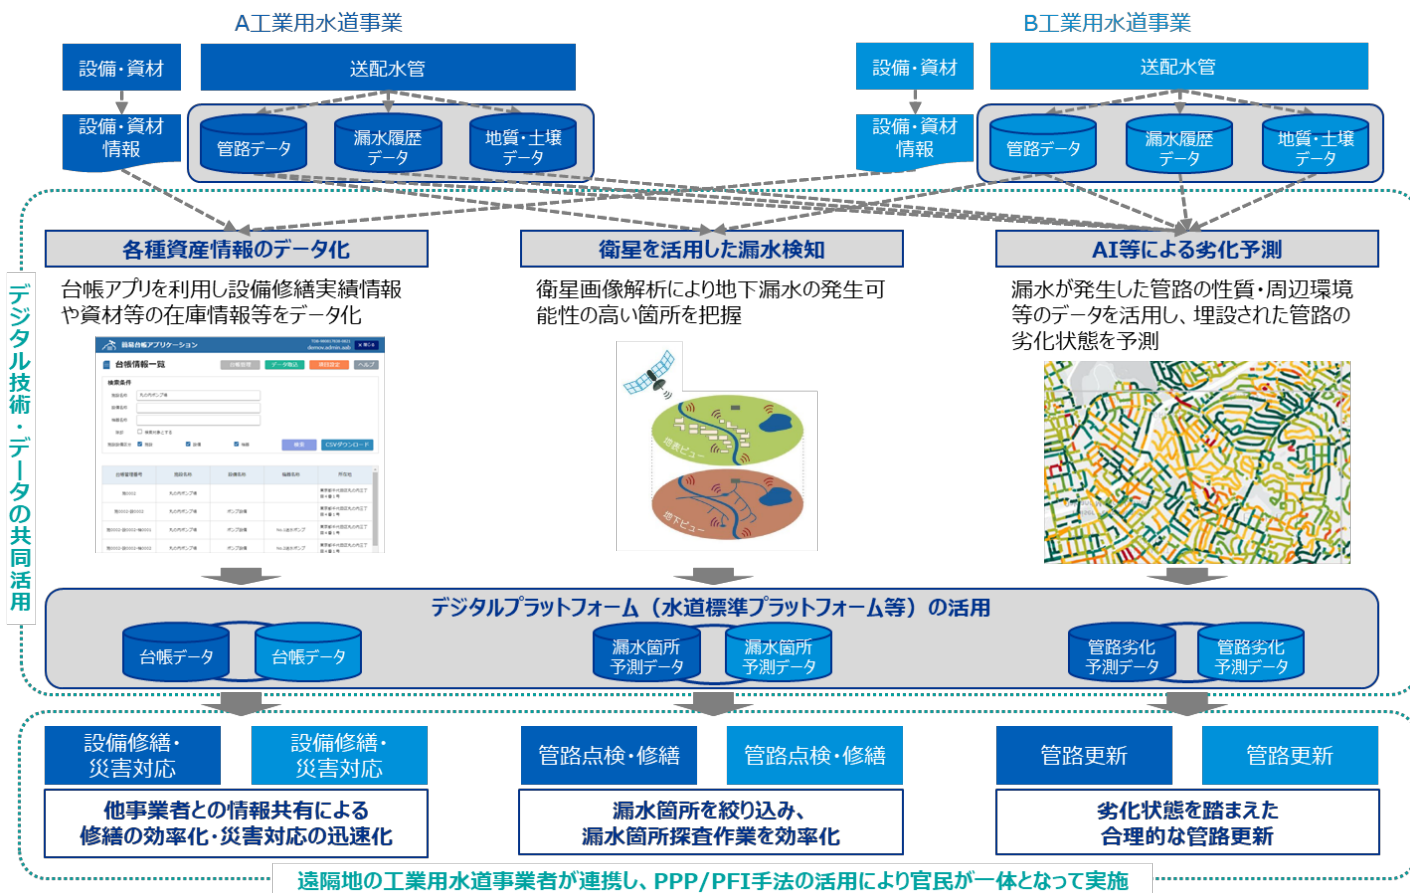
A工業用水道事業

B工業用水道事業

設備・資材

送配水管

設備・資材情報

管路データ

漏水履歴データ

地質・土壌データ

設備・資材

送配水管

設備・資材情報

管路データ

漏水履歴データ

地質・土壌データ

デジタル技術・データの共同活用

各種資産情報のデータ化

台帳アプリを利用し設備修繕実績情報や資材等の在庫情報等をデータ化

衛星を活用した漏水検知

衛星画像解析により地下漏水の発生可能性の高い箇所を把握

地表ビュー

地下ビュー

AI等による劣化予測

漏水が発生した管路の性質・周辺環境等のデータを活用し、埋設された管路の劣化状態を予測

デジタルプラットフォーム（水道標準プラットフォーム等）の活用

台帳データ

台帳データ

漏水箇所予測データ

漏水箇所予測データ

管路劣化予測データ

管路劣化予測データ

設備修繕・災害対応

設備修繕・災害対応

他事業者との情報共有による修繕の効率化・災害対応の迅速化

管路点検・修繕

管路点検・修繕

漏水箇所を絞り込み、漏水箇所探査作業を効率化

管路更新

管路更新

劣化状態を踏まえた合理的な管路更新

遠隔地の工業用水道事業者が連携し、PPP/PFI手法の活用により官民が一体となって実施